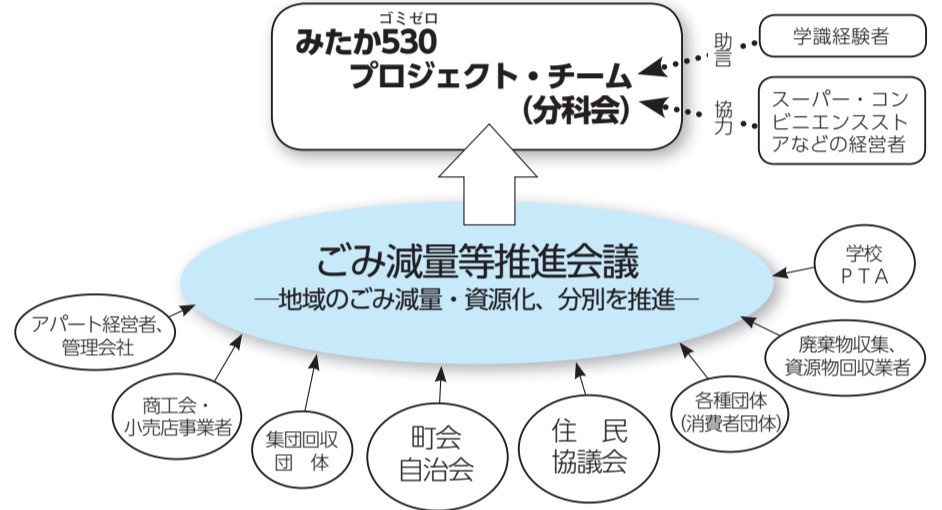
ゴミゼロ
みたか530
プロジェクト・チーム
（分科会）

助言
学識経験者

協力
スーパー・コンビニエンスストアなどの経営者

ごみ減量等推進会議
—地域のごみ減量・資源化、分別を推進—

学校
PTA

廃棄物収集、
資源物回収業者

各種団体
（消費者団体）

住　民
協議会

町会
自治会

集団回収
団　体

商工会・
小売店事業者

アパート経営者、
管理会社